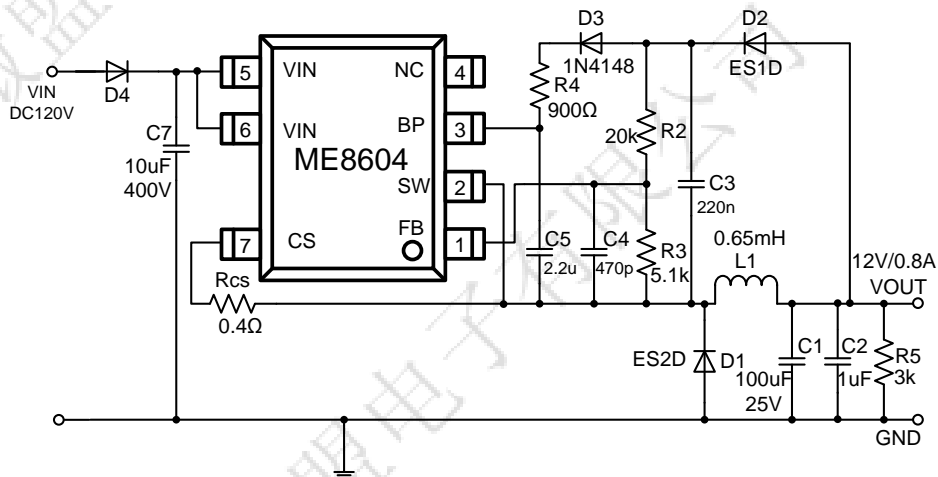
VIN
DC120V
D4
C7
10uF
400V
5
VIN
6
VIN
ME8604
7
CS
NC
4
BP
3
SW
2
FB
1
Rcs
0.4Ω
D3
1N4148
R4
900Ω
20k
R2
R3
5.1k
C5
2.2u
C4
470p
C3
220n
D2
ES1D
0.65mH
L1
12V/0.8A
VOUT
ES2D
D1
C1
100uF
25V
C2
1uF
R5
3k
GND